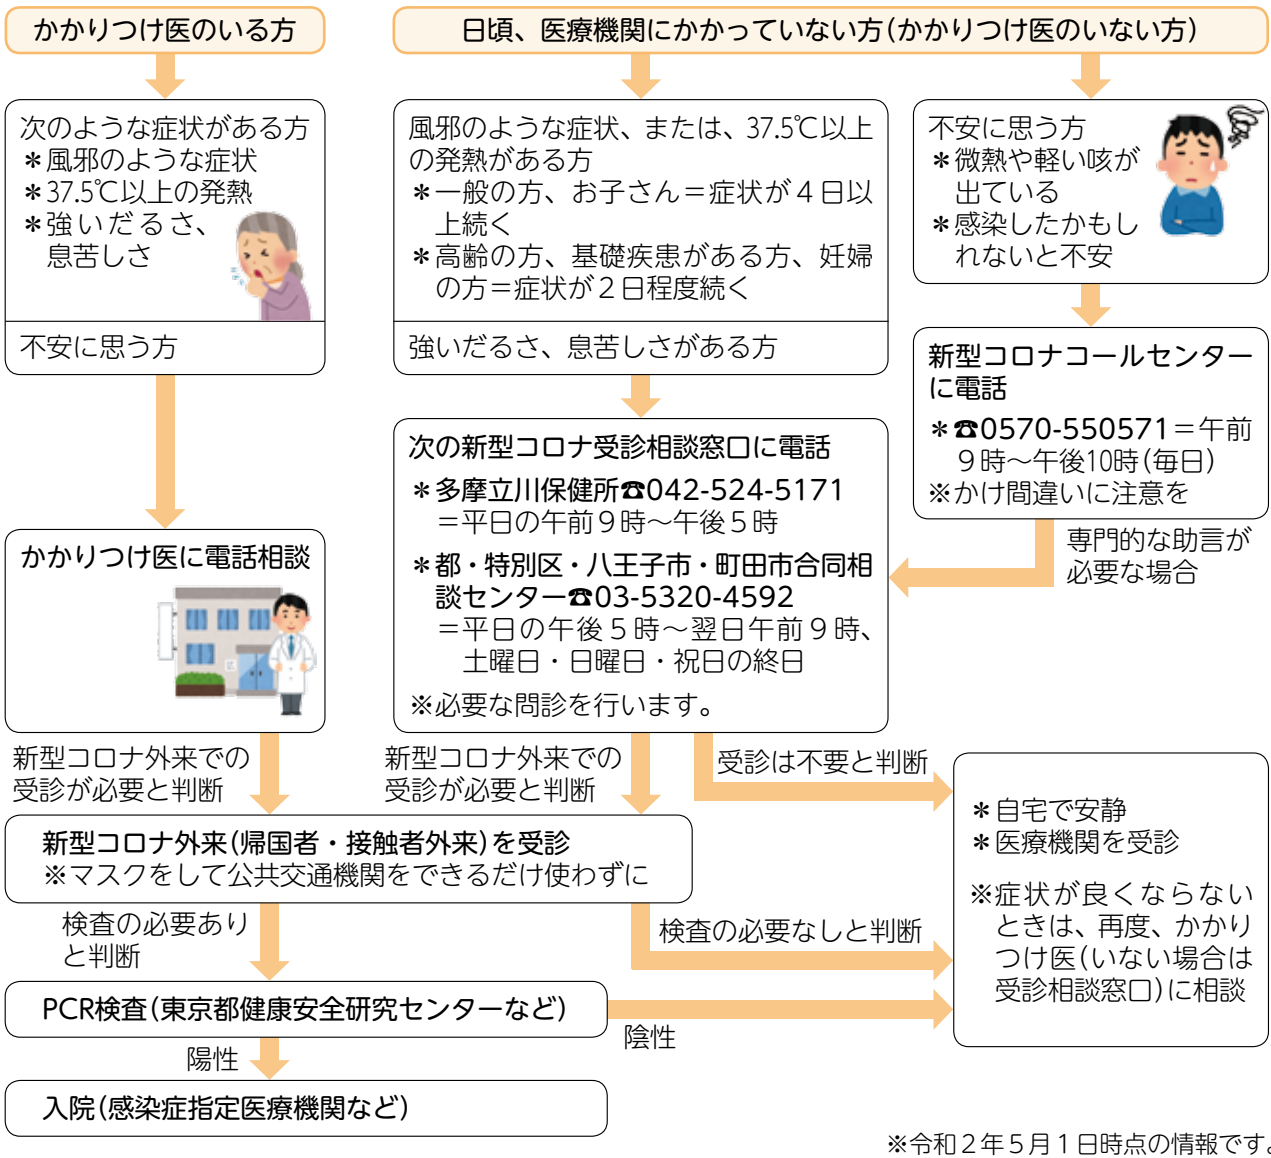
かかりつけ医のいる方

日頃、医療機関にかかっていない方（かかりつけ医のいない方）

次のような症状がある方
＊風邪のような症状
＊37.5℃以上の発熱
＊強いだるさ、息苦しさ

不安に思う方

風邪のような症状、または、37.5℃以上の発熱がある方
＊一般の方、お子さん＝症状が４日以上続く
＊高齢の方、基礎疾患がある方、妊婦の方＝症状が２日程度続く

強いだるさ、息苦しさがある方

不安に思う方
＊微熱や軽い咳が出ている
＊感染したかもしれないと不安

新型コロナコールセンターに電話
＊☎0570-550571＝午前９時～午後10時（毎日）
※かけ間違いに注意を

専門的な助言が必要な場合

次の新型コロナ受診相談窓口に電話
＊多摩立川保健所☎042-524-5171
＝平日の午前９時～午後５時
＊都・特別区・八王子市・町田市合同相談センター☎03-5320-4592
＝平日の午後５時～翌日午前９時、土曜日・日曜日・祝日の終日
※必要な問診を行います。

かかりつけ医に電話相談

新型コロナ外来での受診が必要と判断

新型コロナ外来での受診が必要と判断

受診は不要と判断

新型コロナ外来（帰国者・接触者外来）を受診
※マスクをして公共交通機関をできるだけ使わずに

＊自宅で安静
＊医療機関を受診
※症状が良くならないときは、再度、かかりつけ医（いない場合は受診相談窓口）に相談

検査の必要ありと判断

検査の必要なしと判断

PCR検査（東京都健康安全研究センターなど）

陰性

陽性

入院（感染症指定医療機関など）

※令和２年５月１日時点の情報です。